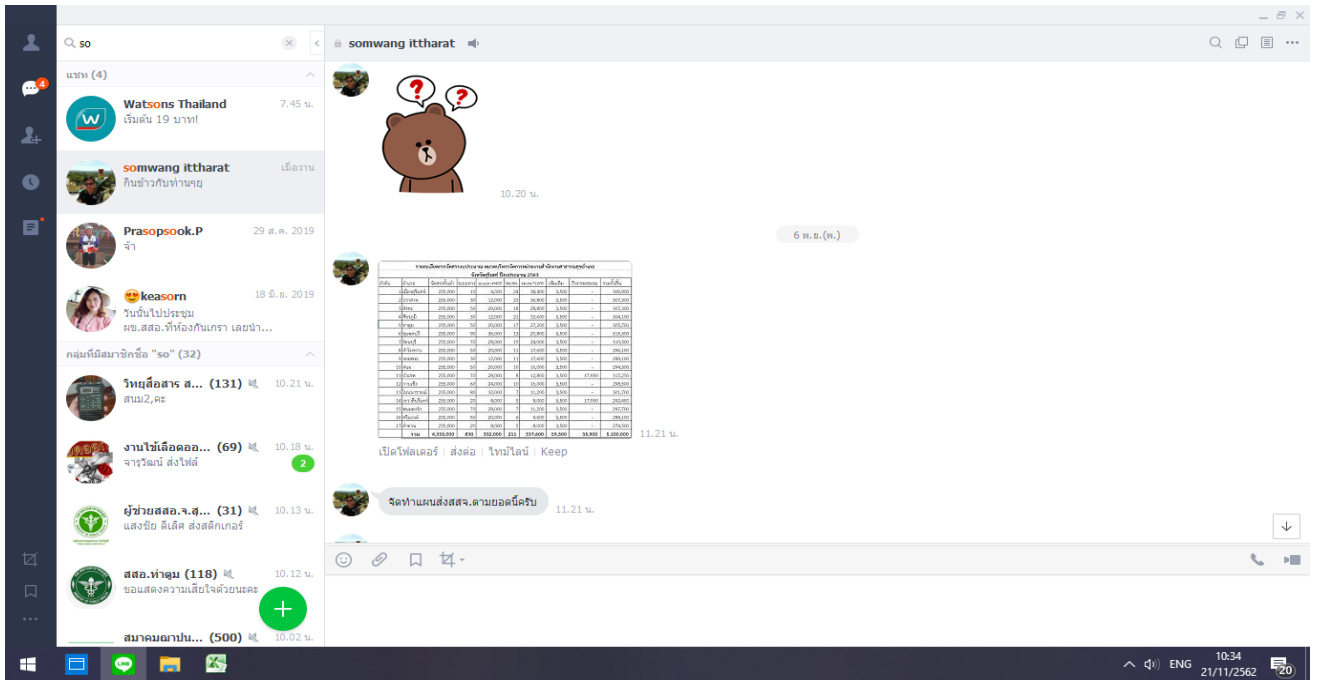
4

so

แชท (4)

Watsons Thailand 7.45 น.
เริ่มต้น 19 บาท!

somwang ittharat เมื่อวาน
กินข้าวกับท่านๆย

Prasopsook.P 29 ส.ค. 2019
จ้า

😍keasorn 18 มิ.ย. 2019
วันนั้นไปประชุม
ผข.สสอ.ที่ห้องกันเกรา เลยนำ...

กลุ่มที่มีสมาชิกชื่อ "so" (32)

วิทยุสื่อสาร ส... (131) 10.21 น.
สนม2,คะ

งานไข้เลือดออ... (69) 10.18 น.
จารุวัฒน์ ส่งไฟล์
2

ผู้ช่วยสสอ.จ.สุ... (31) 10.13 น.
แสงชัย ดีเลิศ ส่งสติกเกอร์

สสอ.ท่าตูม (118) 10.12 น.
ขอแสดงความเสียใจด้วยนะคะ

สมาคมฌาปน... (500) 10.02 น.

somwang ittharat

10.20 น.

6 พ.ย. (พ.)

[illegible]

11.21 น.

เปิดโฟลเดอร์ | ส่งต่อ | ไทม์ไลน์ | Keep

จัดทำแผนส่งสสจ.ตามยอดนี้ครับ 11.21 น.

ENG 10:34 21/11/2562 20